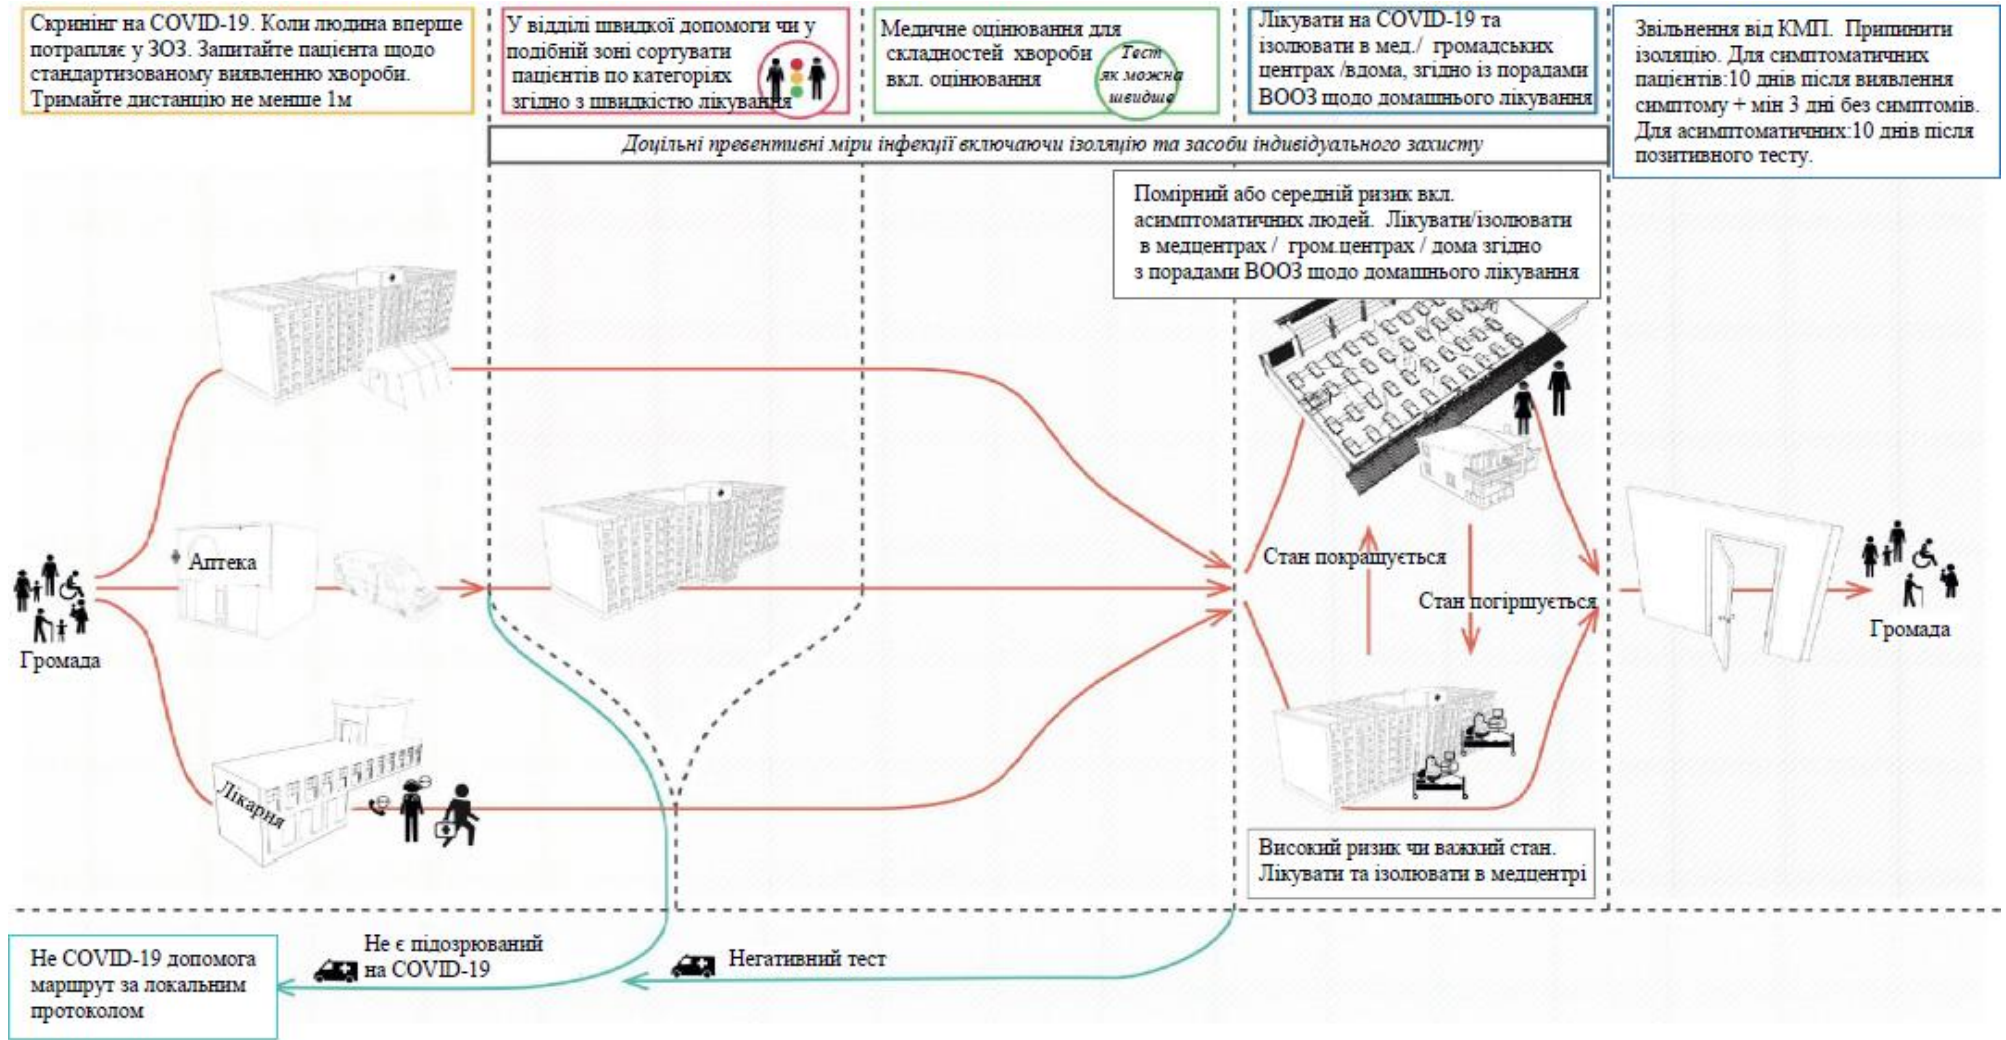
Скринінг на COVID-19. Коли людина вперше потрапляє у ЗОЗ. Запитайте пацієнта щодо стандартизованому виявленню хвороби. Тримайте дистанцію не менше 1м

У відділі швидкої допомоги чи у подібній зоні сортувати пацієнтів по категоріях згідно з швидкістю лікування

Медичне оцінювання для складностей хвороби вкл. оцінювання

Тест як можна швидше

Лікувати на COVID-19 та ізолювати в мед./ громадських центрах /вдома, згідно із порадами ВООЗ щодо домашнього лікування

Звільнення від КМП. Припинити ізоляцію. Для симптоматичних пацієнтів:10 днів після виявлення симптому + мін 3 дні без симптомів. Для асимптоматичних:10 днів після позитивного тесту.

Доцільні превентивні міри інфекції включаючи ізоляцію та засоби індивідуального захисту

Помірний або середній ризик вкл. асимптоматичних людей. Лікувати/ізолювати в медцентрах / гром.центрах / дома згідно з порадами ВООЗ щодо домашнього лікування

Аптека

Громада

Лікарня

Стан покращується

Стан погіршується

Громада

Високий ризик чи важкий стан. Лікувати та ізолювати в медцентрі

Не COVID-19 допомога маршрут за локальним протоколом

Не є підозрюваний на COVID-19

Негативний тест